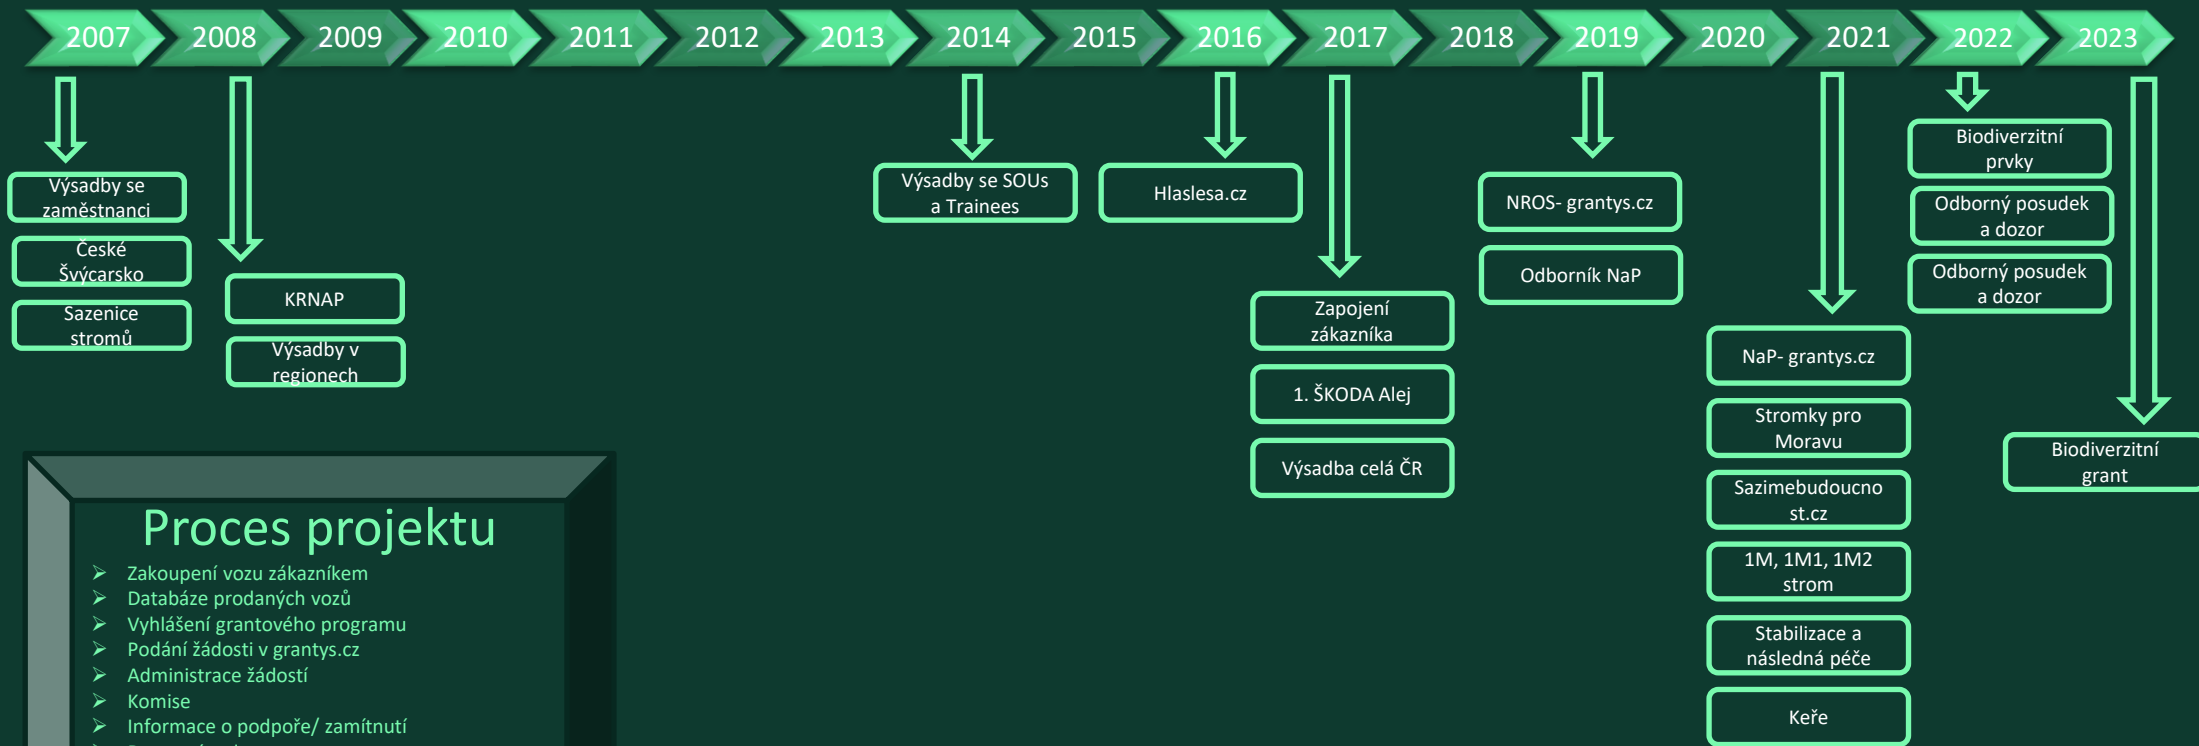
2007 2008 2009 2010 2011 2012 2013 2014 2015 2016 2017 2018 2019 2020 2021 2022 2023

Výsadby se zaměstnanci

České Švýcarsko

Sazenice stromů

KRNAP

Výsadby v regionech

Výsadby se SOUs a Trainees

Hlaslesa.cz

Zapojení zákazníka

1. ŠKODA Alej

Výsadba celá ČR

NROS- grantys.cz

Odborník NaP

NaP- grantys.cz

Stromky pro Moravu

Sazimebudoucnost.cz

1M, 1M1, 1M2 strom

Stabilizace a následná péče

Keře

Biodiverzitní prvky

Odborný posudek a dozor

Odborný posudek a dozor

Biodiverzitní grant

Proces projektu

➢ Zakoupení vozu zákazníkem
➢ Databáze prodaných vozů
➢ Vyhlášení grantového programu
➢ Podání žádosti v grantys.cz
➢ Administrace žádostí
➢ Komise
➢ Informace o podpoře/ zamítnutí
➢ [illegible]